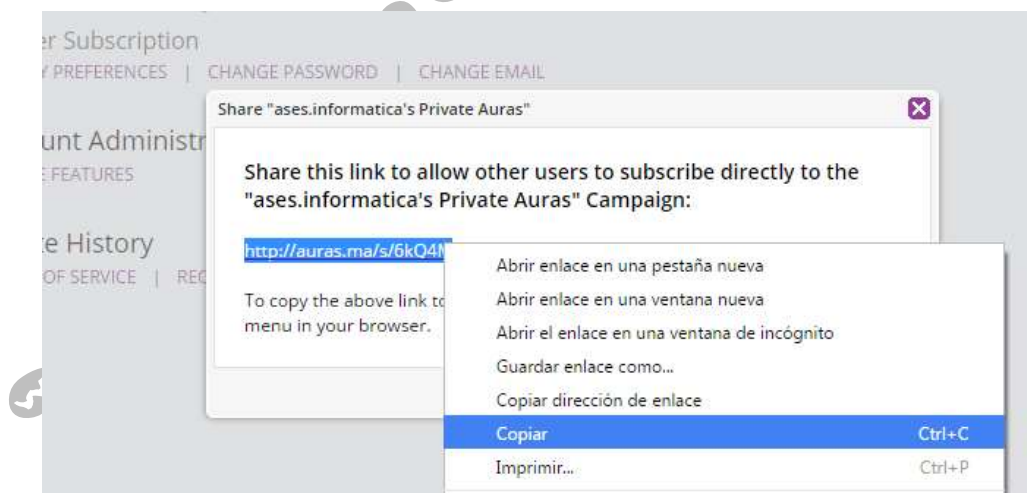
er Subscription
Y PREFERENCES | CHANGE PASSWORD | CHANGE EMAIL

unt Administr
E FEATURES

e History
OF SERVICE | REC

Share "ases.informatica's Private Auras"

Share this link to allow other users to subscribe directly to the "ases.informatica's Private Auras" Campaign:

http://auras.ma/s/6kQ4N

To copy the above link to
menu in your browser.

Abrir enlace en una pestaña nueva
Abrir enlace en una ventana nueva
Abrir el enlace en una ventana de incógnito
Guardar enlace como...
Copiar dirección de enlace
Copiar Ctrl+C
Imprimir... Ctrl+P